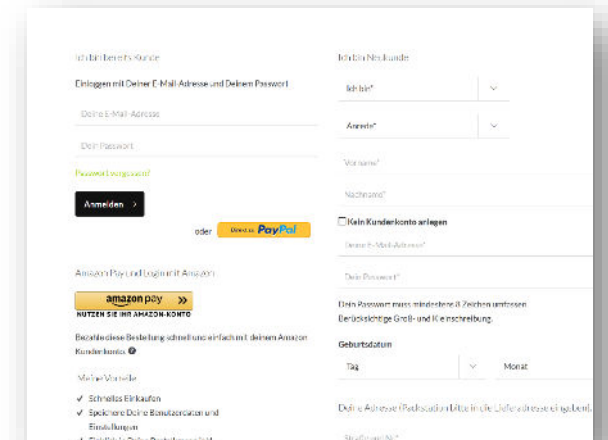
Ich bin bereits Kunde

Einloggen mit Deiner E-Mail-Adresse und Deinem Passwort

Deine E-Mail-Adresse

Dein Passwort

Passwort vergessen?

Anmelden >

oder Direkt zu PayPal

Amazon Pay und Login mit Amazon

amazon pay »
NUTZEN SIE IHR AMAZON-KONTO

Bezahle diese Bestellung schnell und einfach mit deinem Amazon Kundenkonto.

Meine Vorteile

✓ Schnelles Einkaufen
✓ Speichere Deine Benutzerdaten und Einstellungen
✓ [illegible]

Ich bin Neukunde

Ich bin*

Anrede*

Vorname*

Nachname*

Kein Kundenkonto anlegen

Deine E-Mail-Adresse*

Dein Passwort*

Dein Passwort muss mindestens 8 Zeichen umfassen. Berücksichtige Groß- und Kleinschreibung.

Geburtsdatum

Tag

Monat

Deine Adresse (Packstation bitte in die Lieferadresse eingeben).

Straße und Nr.*